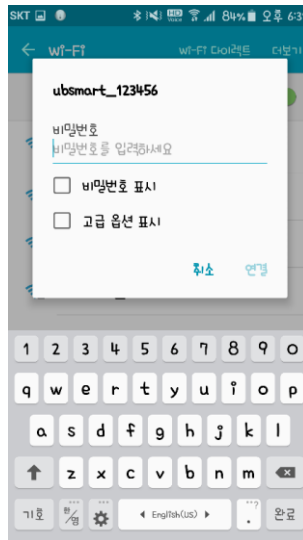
SKT 84% 오후 6:3

Wi-Fi Wi-Fi 다이렉트 더보기

ubsmart_123456

비밀번호
비밀번호를 입력하세요

비밀번호 표시

고급 옵션 표시

취소 연결

1 2 3 4 5 6 7 8 9 0
q w e r t y u i o p
a s d f g h j k l
z x c v b n m
기호 한/영 English(US) . 완료